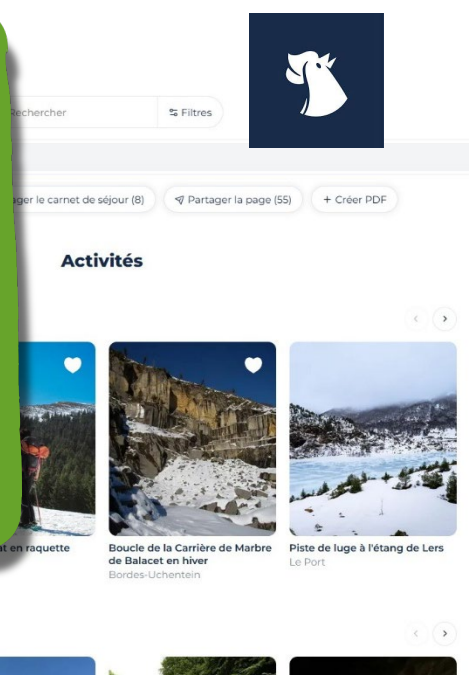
Rechercher

Filtres

ger le carnet de séjour (8)

Partager la page (55)

+ Créer PDF

Activités

t en raquette

Boucle de la Carrière de Marbre de Balacet en hiver
Bordes-Uchentein

Piste de luge à l'étang de Lers
Le Port